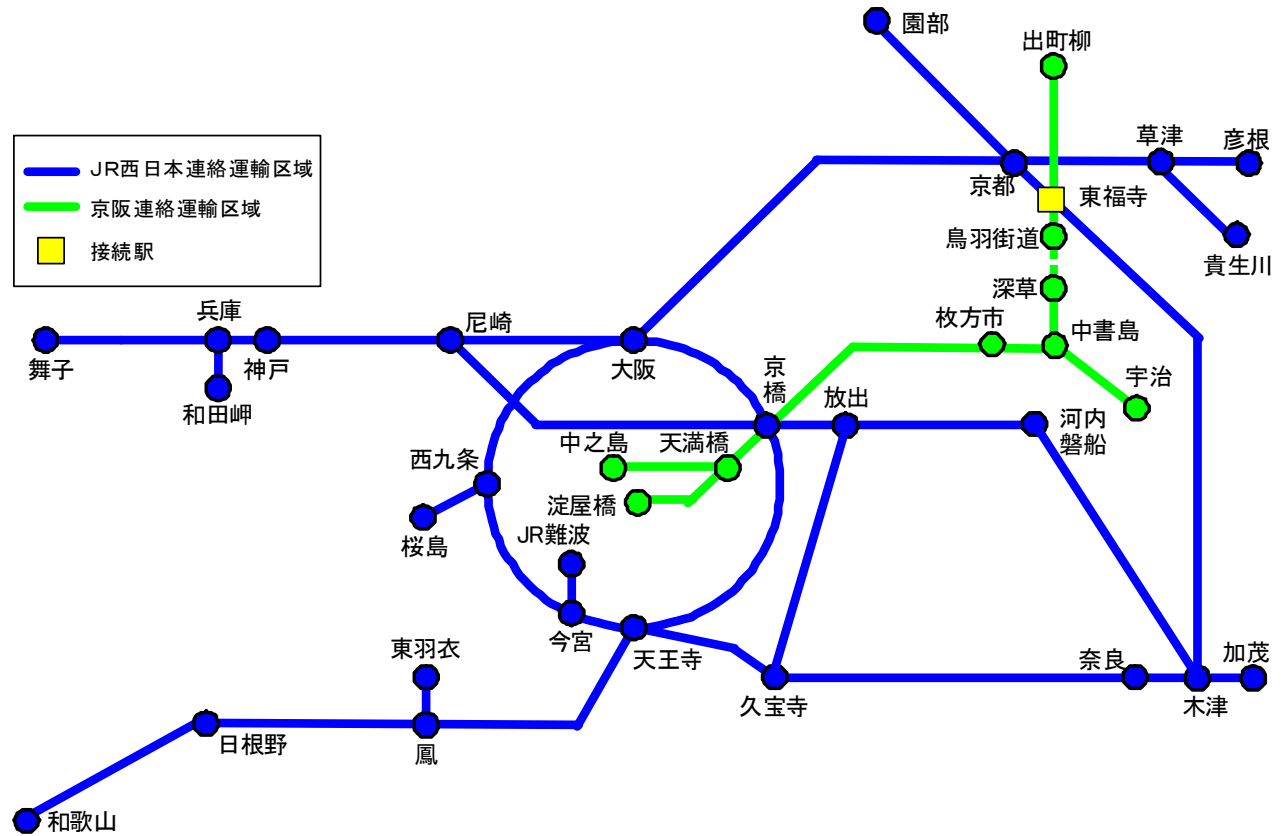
JR西日本連絡運輸区域
京阪連絡運輸区域
接続駅

園部
出町柳
草津
彦根
京都
東福寺
鳥羽街道
貴生川
深草
枚方市
中書島
宇治
兵庫
尼崎
舞子
神戸
大阪
京橋
放出
河内磐船
和田岬
中之島
天満橋
西九条
淀屋橋
桜島
JR難波
今宮
天王寺
東羽衣
奈良
加茂
久宝寺
木津
日根野
鳳
和歌山